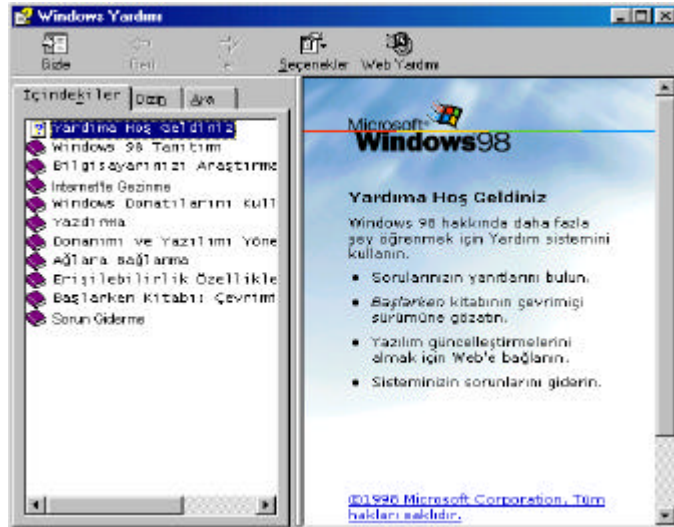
Windows Yardım

Gizle Geri İleri Seçenekler Web Yardımı

İçindekiler Dizin Ara

Yardıma Hoş Geldiniz
Windows 98 Tanıtım
Bilgisayarınızı Araştırma
Internet'te Gezinme
Windows Donatılarını Kull
Yazdırma
Donanımı ve Yazılımı Yöne
Ağlara Bağlanma
Erişilebilirlik Özellikle
Başlarken Kitabı: Çevrimi
Sorun Giderme

Microsoft Windows98

Yardıma Hoş Geldiniz

Windows 98 hakkında daha fazla şey öğrenmek için Yardım sistemini kullanın.

• Sorularınızın yanıtlarını bulun.
• Başlarken kitabının çevrimiçi sürümüne gözatın.
• Yazılım güncelleştirmelerini almak için Web'e bağlanın.
• Sisteminizin sorunlarını giderin.

©1998 Microsoft Corporation. Tüm hakları saklıdır.